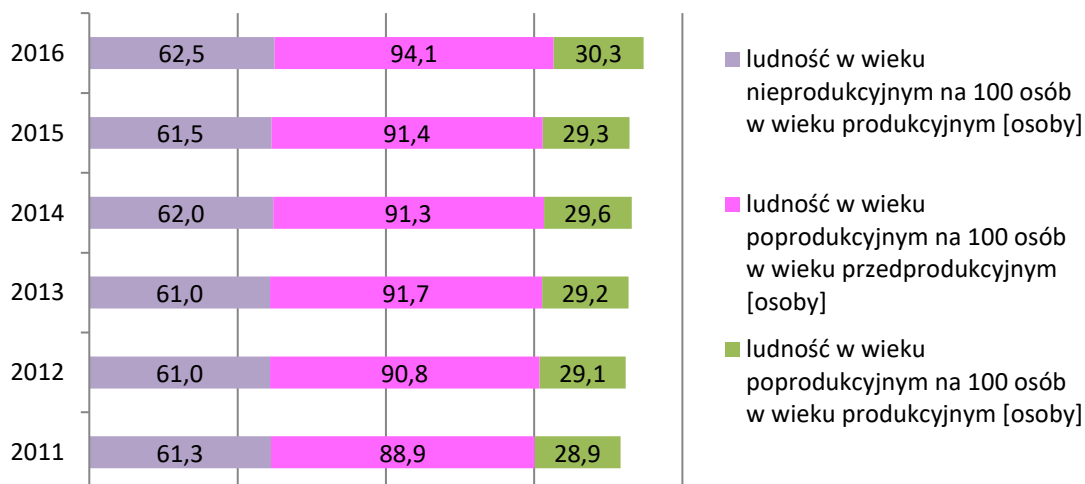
| | | | |
|---|---|---|---|
| 2016 | 62,5 | 94,1 | 30,3 |
| 2015 | 61,5 | 91,4 | 29,3 |
| 2014 | 62,0 | 91,3 | 29,6 |
| 2013 | 61,0 | 91,7 | 29,2 |
| 2012 | 61,0 | 90,8 | 29,1 |
| 2011 | 61,3 | 88,9 | 28,9 |

ludność w wieku nieprodukcyjnym na 100 osób w wieku produkcyjnym [osoby]

ludność w wieku poprodukcyjnym na 100 osób w wieku przedprodukcyjnym [osoby]

ludność w wieku poprodukcyjnym na 100 osób w wieku produkcyjnym [osoby]